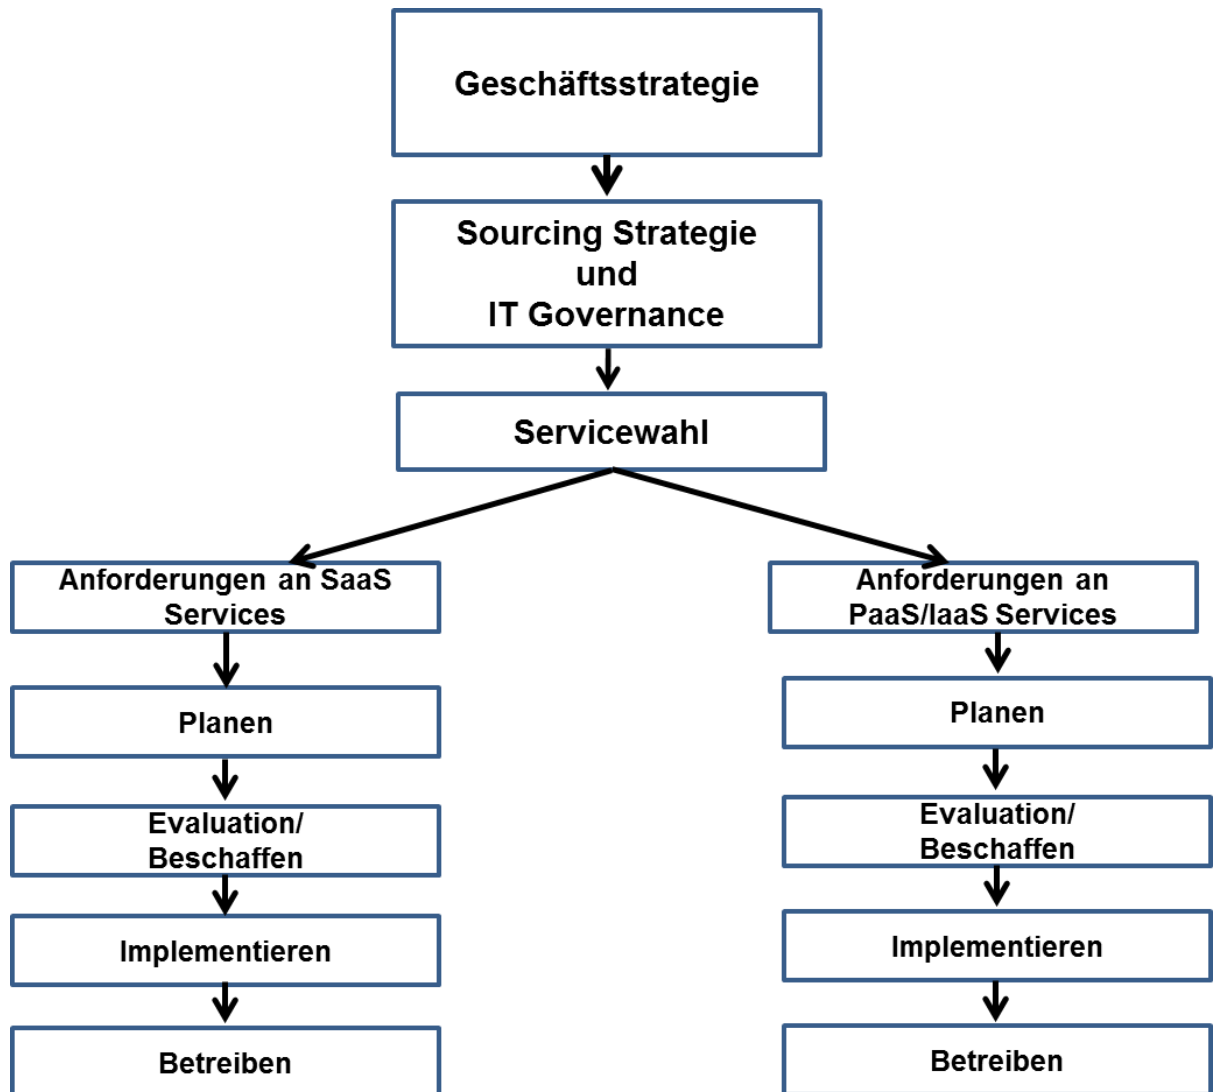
Geschäftsstrategie

Sourcing Strategie und IT Governance

Servicewahl

Anforderungen an SaaS Services

Planen

Evaluation/ Beschaffen

Implementieren

Betreiben

Anforderungen an PaaS/IaaS Services

Planen

Evaluation/ Beschaffen

Implementieren

Betreiben